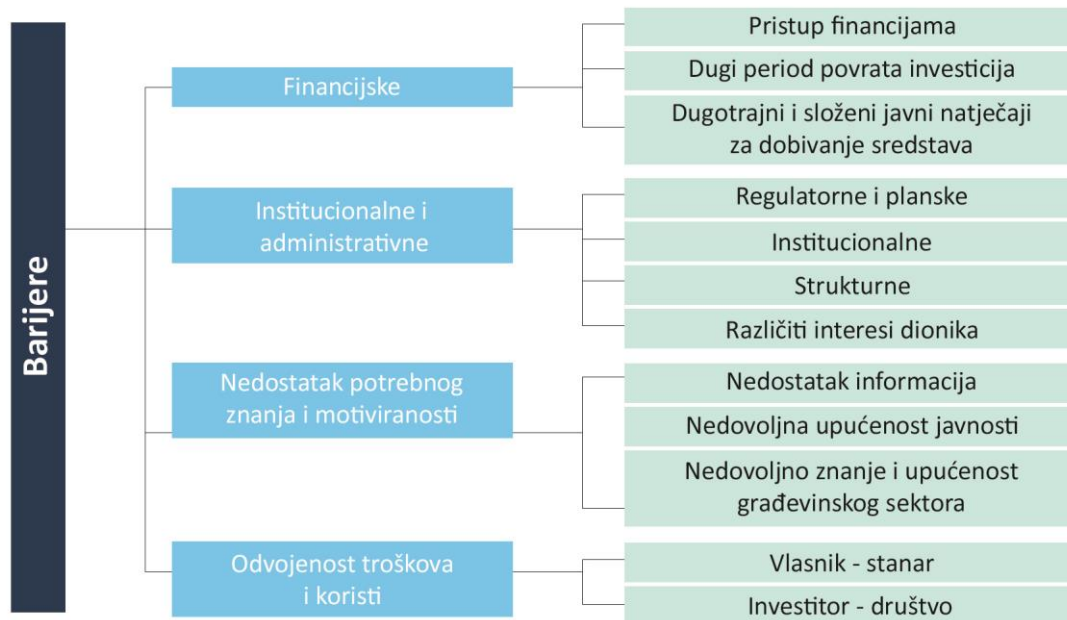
Barijere

Financijske

Pristup financijama

Dugi period povrata investicija

Dugotrajni i složeni javni natječaji za dobivanje sredstava

Institucionalne i administrativne

Regulatorne i planske

Institucionalne

Strukturne

Različiti interesi dionika

Nedostatak potrebnog znanja i motiviranosti

Nedostatak informacija

Nedovoljna upućenost javnosti

Nedovoljno znanje i upućenost građevinskog sektora

Odvojenost troškova i koristi

Vlasnik - stanar

Investitor - društvo